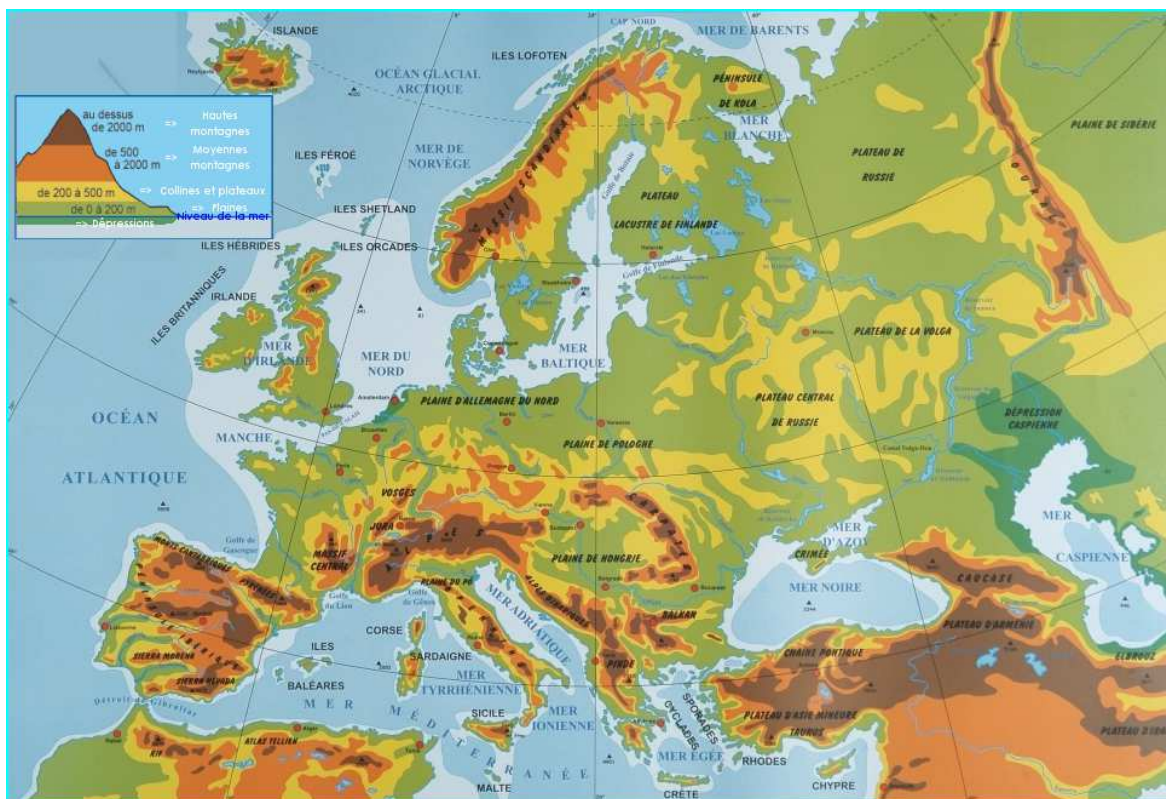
au dessus de 2000 m => Hautes montagnes
de 500 à 2000 m => Moyennes montagnes
de 200 à 500 m => Collines et plateaux
de 0 à 200 m => Plaines
Niveau de la mer
=> Dépressions

ISLANDE
CAP NORD
MER DE BARENTS
ILES LOFOTEN
OCÉAN GLACIAL ARCTIQUE
PÉNINSULE DE KOLA
MER BLANCHE
PLAINE DE SIBÉRIE
PLATEAU DE RUSSIE
ILES FÉROÉ
MER DE NORVÈGE
MASSIF SCANDINAVE
PLATEAU LACUSTRE DE FINLANDE
OURAL
ILES SHETLAND
ILES HÉBRIDES
ILES ORCADES
ILES BRITANNIQUES
IRLANDE
MER D'IRLANDE
MER DU NORD
MER BALTIQUE
PLATEAU DE LA VOLGA
PLAINE D'ALLEMAGNE DU NORD
PLATEAU CENTRAL DE RUSSIE
DÉPRESSION CASPIENNE
OCÉAN
ATLANTIQUE
MANCHE
PLAINE DE POLOGNE
VOSGES
JURA
MASSIF CENTRAL
ALPES
CARPATES
PLAINE DE HONGRIE
MER D'AZOV
CRIMÉE
MER CASPIENNE
MER NOIRE
CAUCASE
PYRÉNÉES
MONTS CANTABRIQUES
SIERRA MORENA
SIERRA NEVADA
PLAINE DU PÔ
ALPES DINARIQUES
MER ADRIATIQUE
BALKAN
PLATEAU D'ARMÉNIE
CHAINE PONTIQUE
ELBROUZ
CORSE
ILES BALÉARES
SARDAIGNE
MER TYRRHÉNIENNE
PINDE
MER IONIENNE
SPORADES
CYCLADES
MER EGÉE
PLATEAU D'ASIE MINEURE
TAURUS
PLATEAU D'IRAN
SICILE
MER MÉDITERRANÉE
RIF
ATLAS TELLIEN
MALTE
CRÈTE
RHODES
CHYPRE